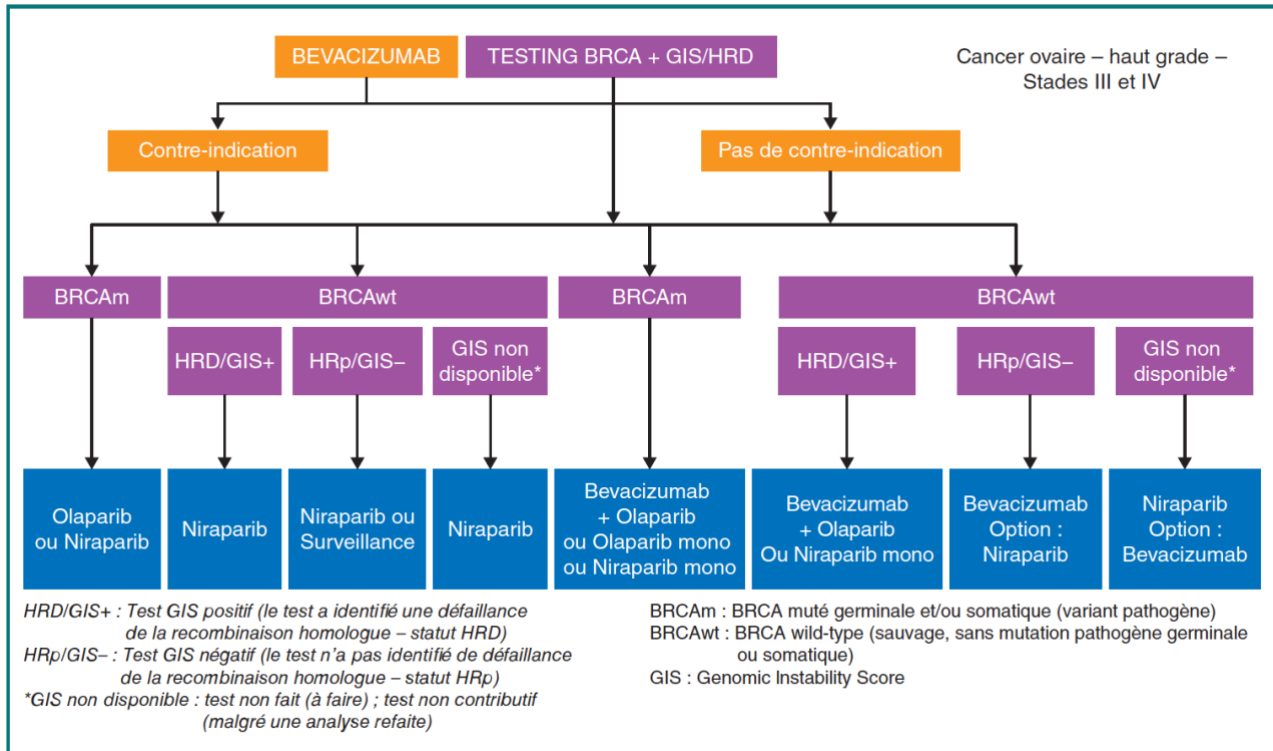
BEVACIZUMAB

TESTING BRCA + GIS/HRD

Cancer ovaire – haut grade – Stades III et IV

Contre-indication

Pas de contre-indication

BRCAm

BRCAwt

BRCAm

BRCAwt

HRD/GIS+

HRp/GIS–

GIS non disponible*

HRD/GIS+

HRp/GIS–

GIS non disponible*

Olaparib ou Niraparib

Niraparib

Niraparib ou Surveillance

Niraparib

Bevacizumab + Olaparib ou Olaparib mono ou Niraparib mono

Bevacizumab + Olaparib Ou Niraparib mono

Bevacizumab Option : Niraparib

Niraparib Option : Bevacizumab

HRD/GIS+ : Test GIS positif (le test a identifié une défaillance de la recombinaison homologue – statut HRD)
HRp/GIS– : Test GIS négatif (le test n'a pas identifié de défaillance de la recombinaison homologue – statut HRp)
*GIS non disponible : test non fait (à faire) ; test non contributif (malgré une analyse refaite)

BRCAm : BRCA muté germinale et/ou somatique (variant pathogène)
BRCAwt : BRCA wild-type (sauvage, sans mutation pathogène germinale ou somatique)
GIS : Genomic Instability Score